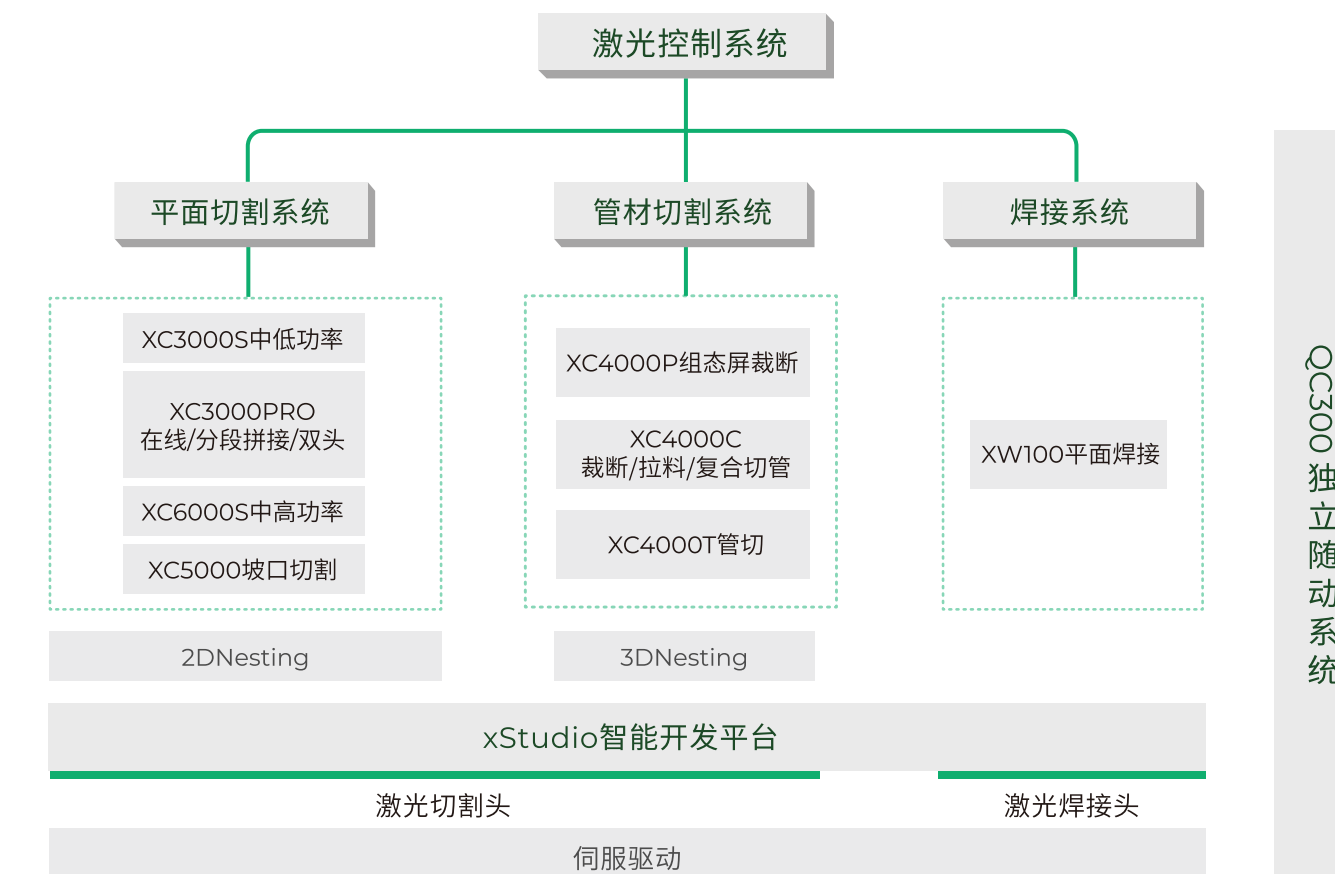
激光控制系统

平面切割系统

管材切割系统

焊接系统

XC3000S中低功率

XC3000PRO
在线/分段拼接/双头

XC6000S中高功率

XC5000坡口切割

XC4000P组态屏裁断

XC4000C
裁断/拉料/复合切管

XC4000T管切

XW100平面焊接

2DNesting

3DNesting

xStudio智能开发平台

激光切割头

激光焊接头

伺服驱动

QC300 独立随动系统